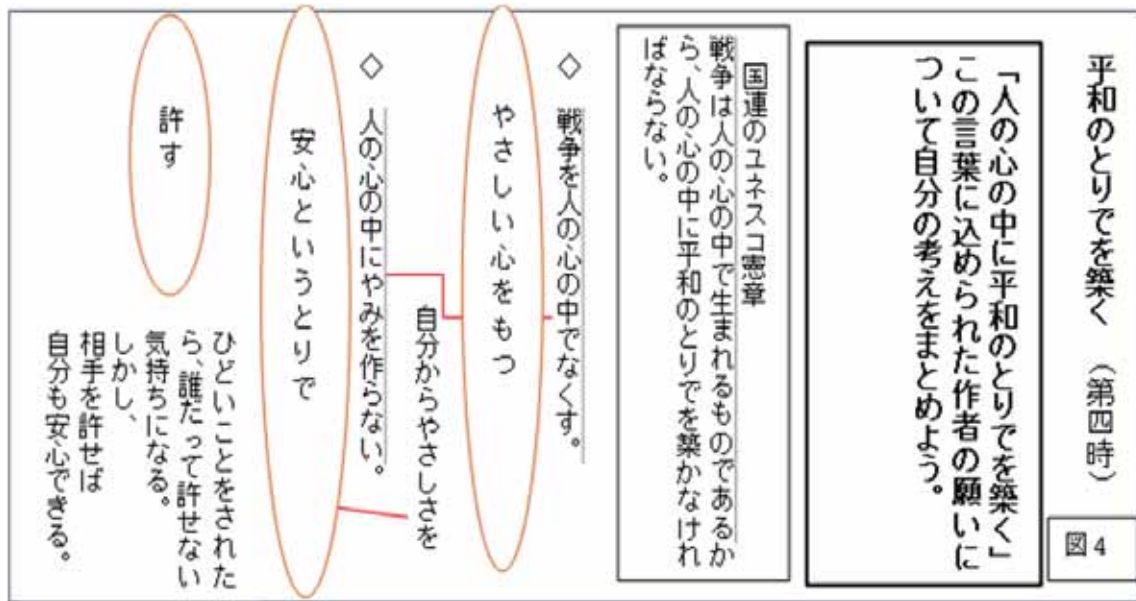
平和のとりでを築く　（第四時）

図4

「人の心の中に平和のとりでを築く」この言葉に込められた作者の願いについて自分の考えをまとめよう。

国連のユネスコ憲章
戦争は人の心の中で生まれるものであるから、人の心の中に平和のとりでを築かなければならない。

◇　戦争を人の心の中でなくす。

やさしい心をもつ

自分からやさしさを

◇　人の心の中にやみを作らない。

安心というとりで

許す

ひどいことをされたら、誰だって許せない気持ちになる。
しかし、
相手を許せば
自分も安心できる。